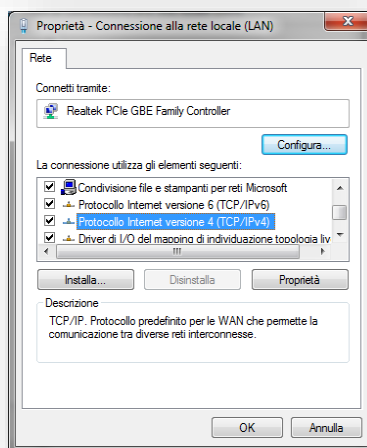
Proprietà - Connessione alla rete locale (LAN)

Rete

Connetti tramite:

Realtek PCIe GBE Family Controller

Configura...

La connessione utilizza gli elementi seguenti:

Condivisione file e stampanti per reti Microsoft
Protocollo Internet versione 6 (TCP/IPv6)
Protocollo Internet versione 4 (TCP/IPv4)
Driver di I/O del mapping di individuazione topologia liv

Installa...
Disinstalla
Proprietà

Descrizione
TCP/IP. Protocollo predefinito per le WAN che permette la comunicazione tra diverse reti interconnesse.

OK
Annulla